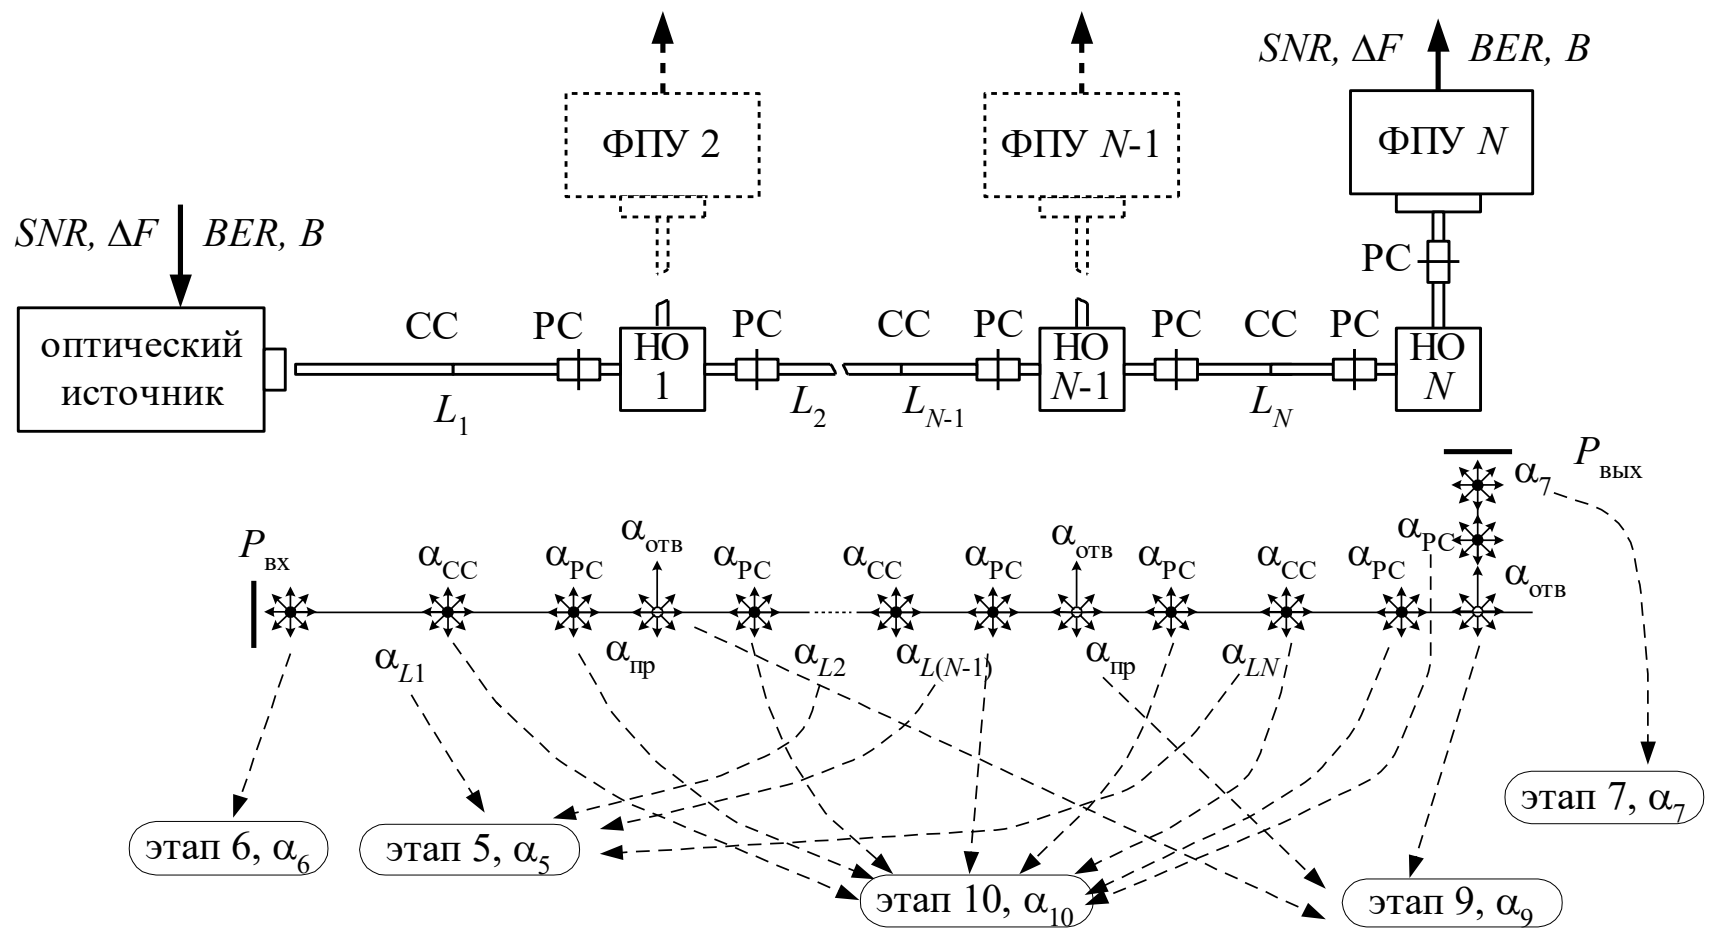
SNR, $\Delta F$ BER, B

ФПУ 2

ФПУ $N$-1

ФПУ $N$

SNR, $\Delta F$ BER, B

РС

оптический источник

СС

РС

НО 1

РС

$L_1$

$L_2$

СС

РС

НО $N$-1

РС

СС

РС

НО $N$

$L_{N\text{-}1}$

$L_N$

$\alpha_7$ $P_{\text{вых}}$

$P_{\text{вх}}$

$\alpha_{\text{СС}}$

$\alpha_{\text{РС}}$

$\alpha_{\text{отв}}$

$\alpha_{\text{РС}}$

$\alpha_{\text{СС}}$

$\alpha_{\text{РС}}$

$\alpha_{\text{отв}}$

$\alpha_{\text{РС}}$

$\alpha_{\text{СС}}$

$\alpha_{\text{РС}}$

$\alpha_{\text{РС}}$

$\alpha_{\text{отв}}$

$\alpha_{L1}$

$\alpha_{\text{пр}}$

$\alpha_{L2}$

$\alpha_{L(N\text{-}1)}$

$\alpha_{\text{пр}}$

$\alpha_{LN}$

этап 7, $\alpha_7$

этап 6, $\alpha_6$

этап 5, $\alpha_5$

этап 10, $\alpha_{10}$

этап 9, $\alpha_9$